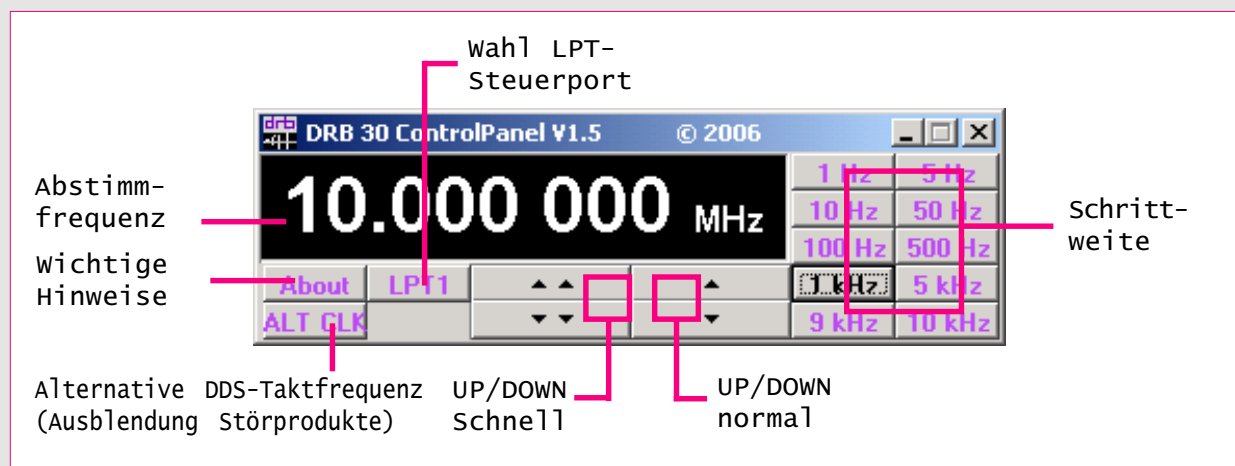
Wahl LPT-Steuerport

DRB 30 ControlPanel V1.5 © 2006

Abstimmfrequenz

10.000 000 MHz

1 Hz 5 Hz
10 Hz 50 Hz
100 Hz 500 Hz
1 kHz 5 kHz
9 kHz 10 kHz

Schrittweite

Wichtige Hinweise

About LPT1

ALT CLK

Alternative DDS-Taktfrequenz (Ausblendung Störprodukte)

UP/DOWN Schnell

UP/DOWN normal